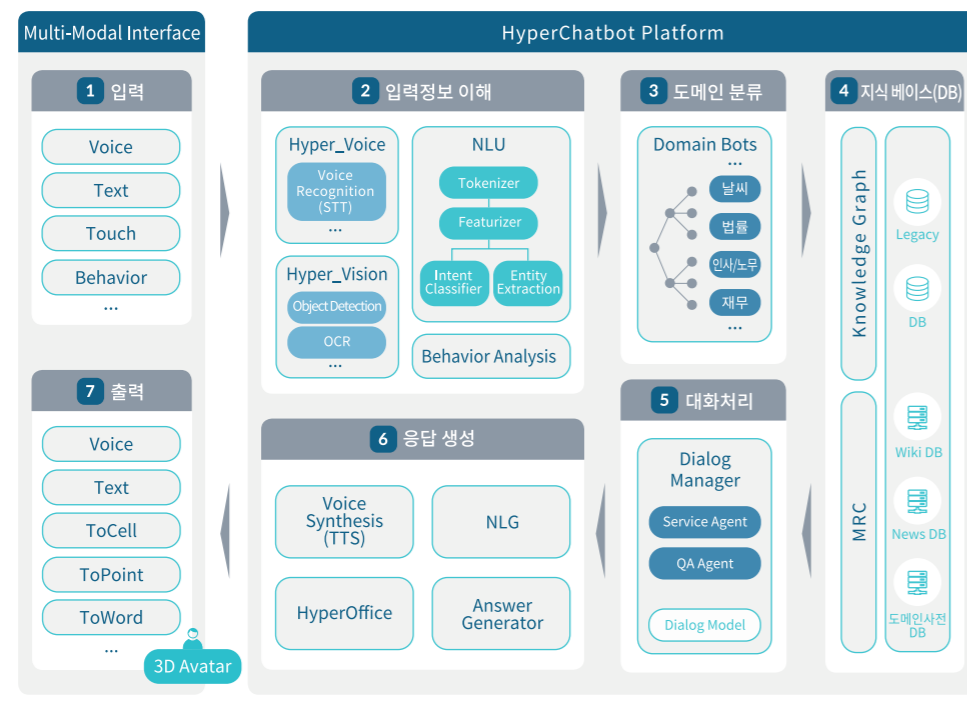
Multi-Modal Interface

1 입력

Voice

Text

Touch

Behavior

...

7 출력

Voice

Text

ToCell

ToPoint

ToWord

...

3D Avatar

HyperChatbot Platform

2 입력정보 이해

Hyper_Voice

Voice Recognition (STT)

...

Hyper_Vision

Object Detection

OCR

...

NLU

Tokenizer

Featurizer

Intent Classifier

Entity Extraction

Behavior Analysis

3 도메인 분류

Domain Bots

...

날씨

법률

인사/노무

재무

...

4 지식 베이스(DB)

Knowledge Graph

MRC

Legacy

DB

Wiki DB

News DB

도메인사전 DB

5 대화처리

Dialog Manager

Service Agent

QA Agent

Dialog Model

6 응답 생성

Voice Synthesis (TTS)

NLG

HyperOffice

Answer Generator